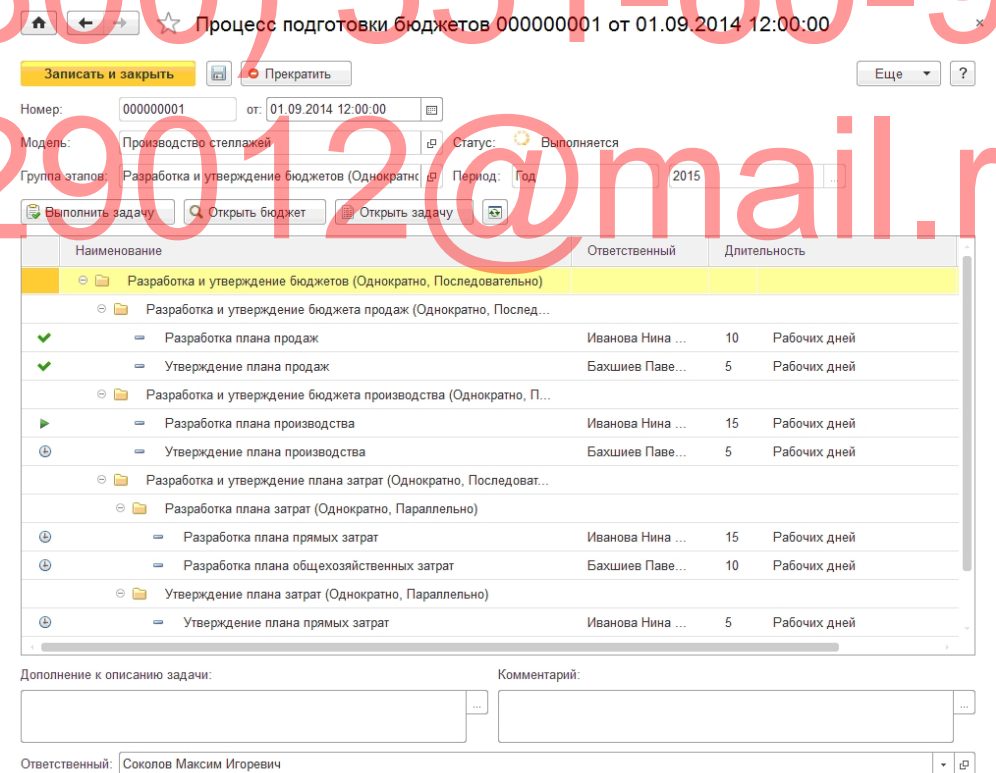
Процесс подготовки бюджетов 000000001 от 01.09.2014 12:00:00

(902)951-00-9
29012@mail.r

Записать и закрыть | Прекратить | Еще | ?

Номер: 000000001 от: 01.09.2014 12:00:00

Модель: Производство стеллажей Статус: Выполняется

Группа этапов: Разработка и утверждение бюджетов (Однократно Период: Год 2015

Выполнить задачу | Открыть бюджет | Открыть задачу

| | Наименование | Ответственный | Длительность | |
|---|---|---|---|---|
| | Разработка и утверждение бюджетов (Однократно, Последовательно) | | | |
| | Разработка и утверждение бюджета продаж (Однократно, Послед... | | | |
| | Разработка плана продаж | Иванова Нина ... | 10 | Рабочих дней |
| | Утверждение плана продаж | Бахшиев Паве... | 5 | Рабочих дней |
| | Разработка и утверждение бюджета производства (Однократно, П... | | | |
| | Разработка плана производства | Иванова Нина ... | 15 | Рабочих дней |
| | Утверждение плана производства | Бахшиев Паве... | 5 | Рабочих дней |
| | Разработка и утверждение плана затрат (Однократно, Последоват... | | | |
| | Разработка плана затрат (Однократно, Параллельно) | | | |
| | Разработка плана прямых затрат | Иванова Нина ... | 15 | Рабочих дней |
| | Разработка плана общехозяйственных затрат | Бахшиев Паве... | 10 | Рабочих дней |
| | Утверждение плана затрат (Однократно, Параллельно) | | | |
| | Утверждение плана прямых затрат | Иванова Нина ... | 5 | Рабочих дней |

Дополнение к описанию задачи:

Комментарий:

Ответственный: Соколов Максим Игоревич